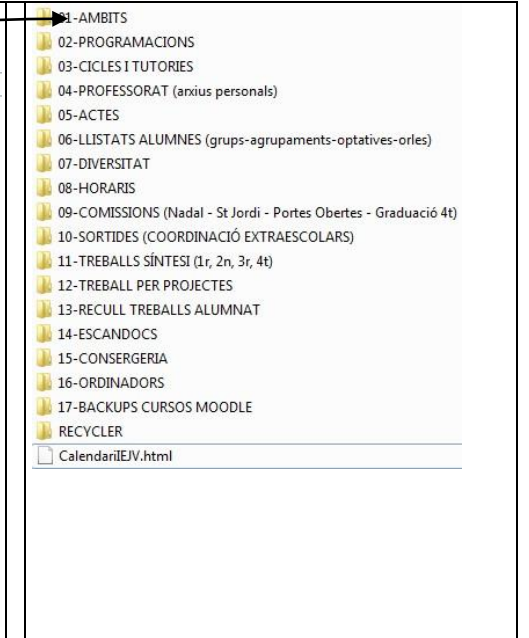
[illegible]1-AMBITS
02-PROGRAMACIONS
03-CICLES I TUTORIES
04-PROFESSORAT (arxius personals)
05-ACTES
06-LLISTATS ALUMNES (grups-agrupaments-optatives-orles)
07-DIVERSITAT
08-HORARIS
09-COMISSIONS (Nadal - St Jordi - Portes Obertes - Graduació 4t)
10-SORTIDES (COORDINACIÓ EXTRAESCOLARS)
11-TREBALLS SÍNTESI (1r, 2n, 3r, 4t)
12-TREBALL PER PROJECTES
13-RECULL TREBALLS ALUMNAT
14-ESCANDOCS
15-CONSERGERIA
16-ORDINADORS
17-BACKUPS CURSOS MOODLE
RECYCLER
CalendariIEJV.html